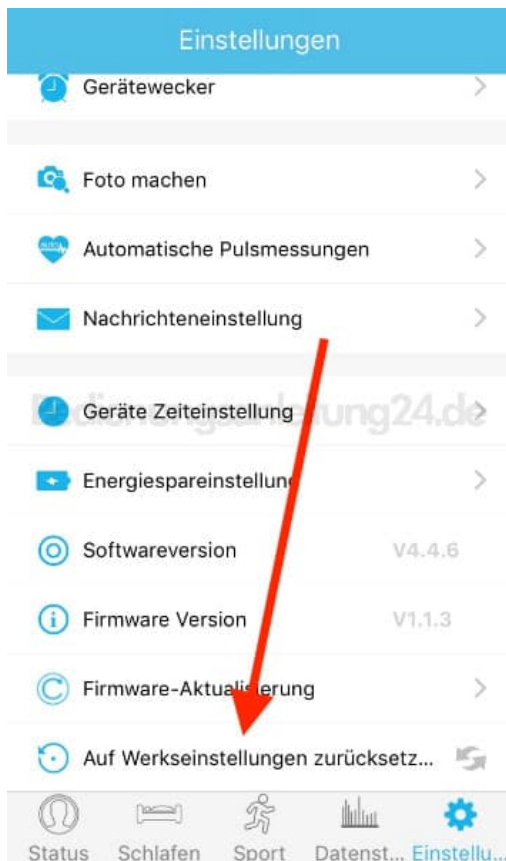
Einstellungen

Gerätewecker

Foto machen

AUTO Automatische Pulsmessungen

Nachrichteneinstellung

Geräte Zeiteinstellung

Bedienungsanleitung24.de

Energiespareinstellung

Softwareversion V4.4.6

Firmware Version V1.1.3

Firmware-Aktualisierung

Auf Werkseinstellungen zurücksetz...

Status Schlafen Sport Datenst... Einstellu...